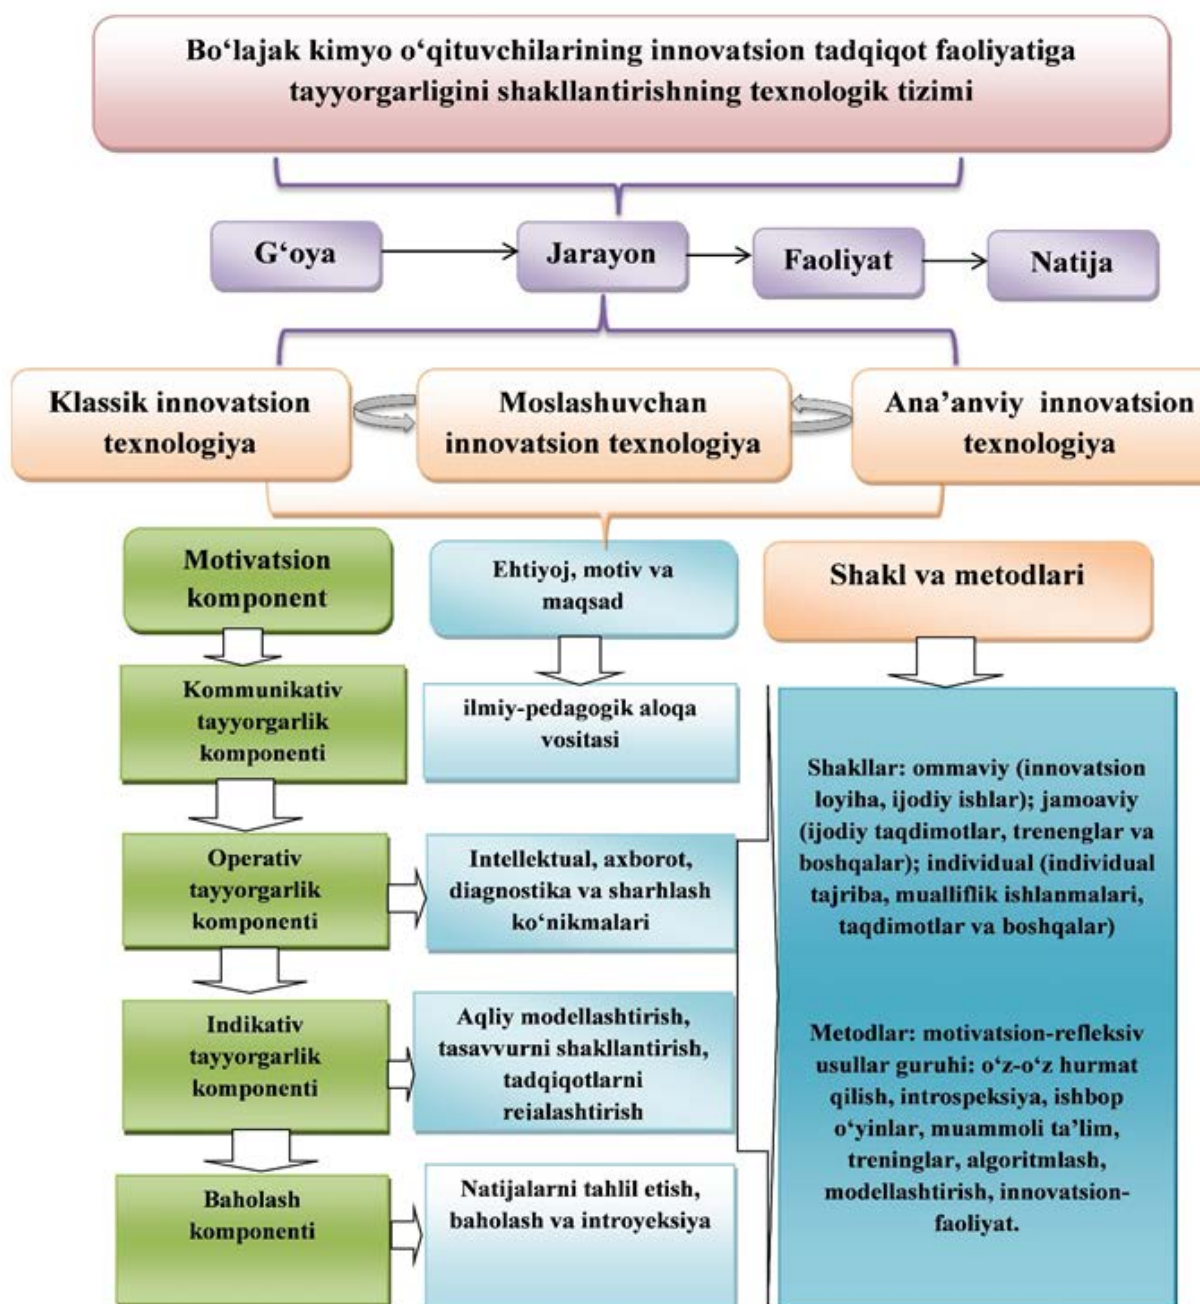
Bo‘lajak kimyo o‘qituvchilarining innovatsion tadqiqot faoliyatiga tayyorgarligini shakllantirishning texnologik tizimi

G‘oya

Jarayon

Faoliyat

Natija

Klassik innovatsion texnologiya

Moslashuvchan innovatsion texnologiya

Ana’anviy innovatsion texnologiya

Motivatsion komponent

Ehtiyoj, motiv va maqsad

Shakl va metodlari

Kommunikativ tayyorgarlik komponenti

ilmiy-pedagogik aloqa vositasi

Operativ tayyorgarlik komponenti

Intellektual, axborot, diagnostika va sharhlash ko‘nikmalari

Indikativ tayyorgarlik komponenti

Aqliy modellashtirish, tasavvurni shakllantirish, tadqiqotlarni reialashtirish

Baholash komponenti

Natijalarni tahlil etish, baholash va introyeksiya

Shakllar: ommaviy (innovatsion loyiha, ijodiy ishlar); jamoaviy (ijodiy taqdimotlar, trenenglar va boshqalar); individual (individual tajriba, mualliflik ishlanmalari, taqdimotlar va boshqalar)

Metodlar: motivatsion-refleksiv usullar guruhi: o‘z-o‘z hurmat qilish, introspeksiya, ishbop o‘yinlar, muammoli ta’lim, treninglar, algoritmlash, modellashtirish, innovatsion-faoliyat.